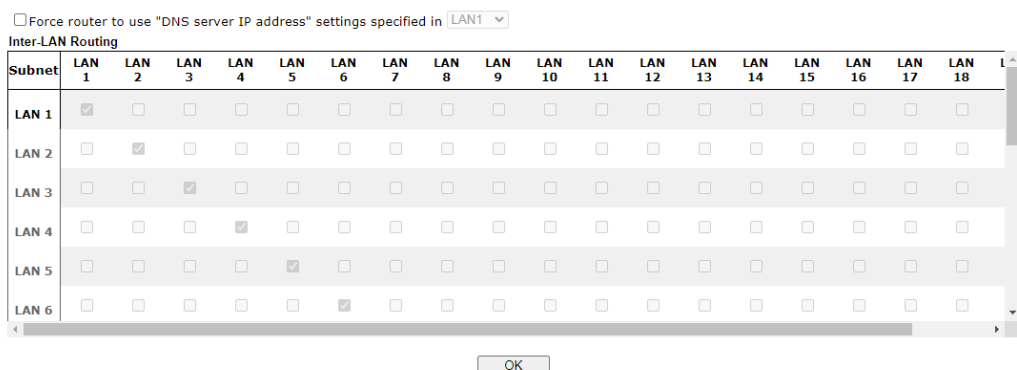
Force router to use "DNS server IP address" settings specified in LAN1

Inter-LAN Routing

| Subnet | LAN 1 | LAN 2 | LAN 3 | LAN 4 | LAN 5 | LAN 6 | LAN 7 | LAN 8 | LAN 9 | LAN 10 | LAN 11 | LAN 12 | LAN 13 | LAN 14 | LAN 15 | LAN 16 | LAN 17 | LAN 18 | L |
|---|---|---|---|---|---|---|---|---|---|---|---|---|---|---|---|---|---|---|---|
| LAN 1 | | | | | | | | | | | | | | | | | | | |
| LAN 2 | | | | | | | | | | | | | | | | | | | |
| LAN 3 | | | | | | | | | | | | | | | | | | | |
| LAN 4 | | | | | | | | | | | | | | | | | | | |
| LAN 5 | | | | | | | | | | | | | | | | | | | |
| LAN 6 | | | | | | | | | | | | | | | | | | | |

OK